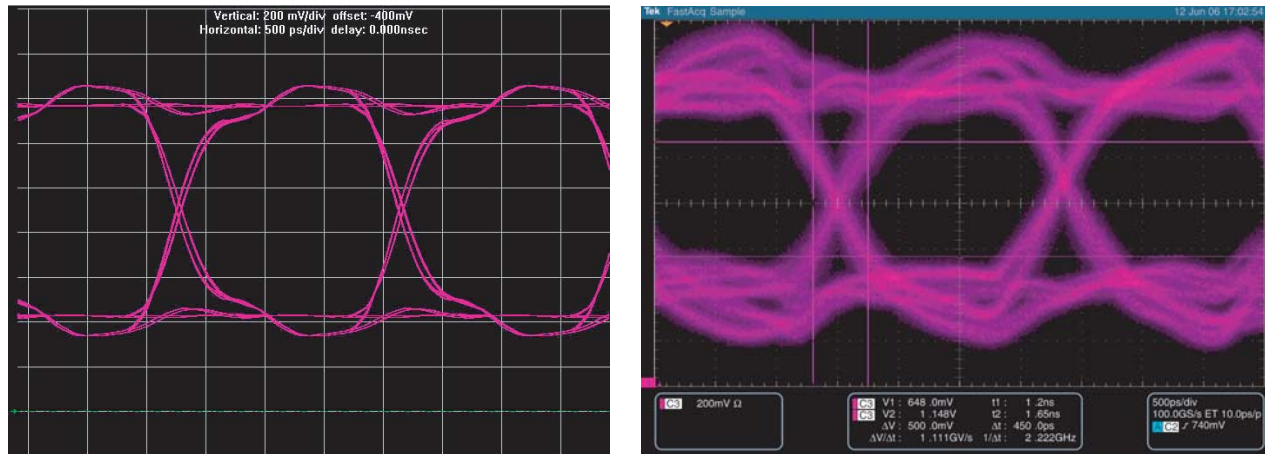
Vertical: 200 mV/div offset: -400mV
Horizontal: 500 ps/div delay: 0.000nsec

Tek FastAcq Sample
12 Jun 06 17:02:54

C3 200mV Ω

C3 V1 : 648 .0mV
C3 V2 : 1 .148V
ΔV : 500 .0mV
ΔV/Δt : 1 .111GV/s
t1 : 1 .2ns
t2 : 1 .65ns
Δt : 450 .0ps
1/Δt : 2 .222GHz

500ps/div
100.0GS/s ET 10.0ps/p
A C2 ⟋ 740mV